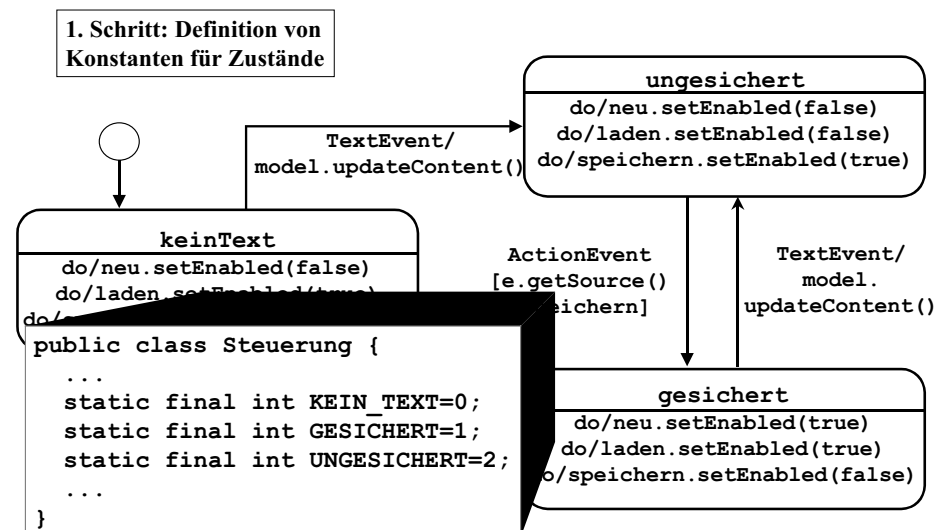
1. Schritt: Definition von Konstanten für Zustände

ungesichert
do/neu.setEnabled(false)
do/laden.setEnabled(false)
do/speichern.setEnabled(true)

TextEvent/
model.updateContent()

keinText
do/neu.setEnabled(false)
do/laden.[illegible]
do/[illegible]

ActionEvent
[e.getSource()
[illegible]eichern]

TextEvent/
model.
updateContent()

public class Steuerung {
...
static final int KEIN_TEXT=0;
static final int GESICHERT=1;
static final int UNGESICHERT=2;
...
}

gesichert
do/neu.setEnabled(true)
do/laden.setEnabled(true)
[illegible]o/speichern.setEnabled(false)